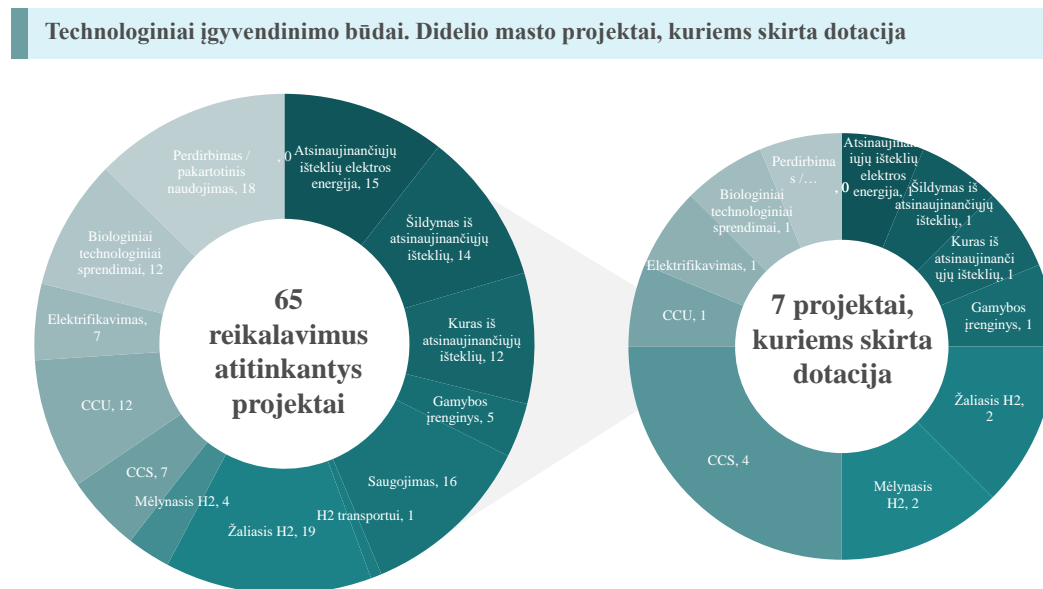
Technologiniai įgyvendinimo būdai. Didelio masto projektai, kuriems skirta dotacija

Perdirbimas / pakartotinis naudojimas, 18

, 0

Atsinaujinančiųjų išteklių elektros energija, 15

Šildymas iš atsinaujinančiųjų išteklių, 14

Kuras iš atsinaujinančiųjų išteklių, 12

Gamybos įrenginys, 5

Saugojimas, 16

H2 transportui, 1

Žaliasis H2, 19

Mėlynasis H2, 4

CCS, 7

CCU, 12

Elektrifikavimas, 7

Biologiniai technologiniai sprendimai, 12

65 reikalavimus atitinkantys projektai

Perdirbimas /…

, 0

Atsinaujinančiųjų išteklių elektros energija, 1

Šildymas iš atsinaujinančiųjų išteklių, 1

Kuras iš atsinaujinančiųjų išteklių, 1

Gamybos įrenginys, 1

Žaliasis H2, 2

Mėlynasis H2, 2

CCS, 4

CCU, 1

Elektrifikavimas, 1

Biologiniai technologiniai sprendimai, 1

7 projektai, kuriems skirta dotacija